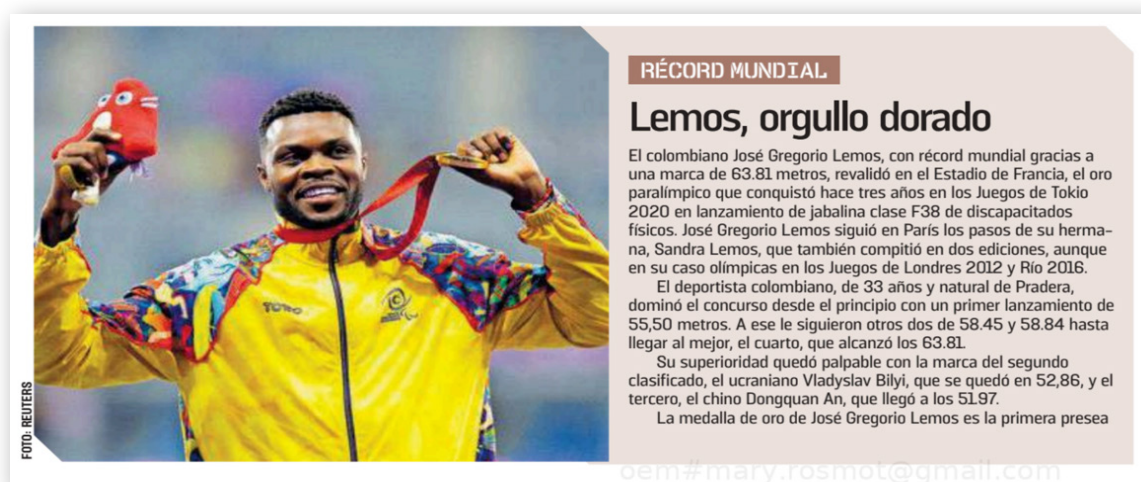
RÉCORD MUNDIAL

Lemos, orgullo dorado

El colombiano José Gregorio Lemos, con récord mundial gracias a una marca de 63.81 metros, revalidó en el Estadio de Francia, el oro paralímpico que conquistó hace tres años en los Juegos de Tokio 2020 en lanzamiento de jabalina clase F38 de discapacitados físicos. José Gregorio Lemos siguió en París los pasos de su hermana, Sandra Lemos, que también compitió en dos ediciones, aunque en su caso olímpicas en los Juegos de Londres 2012 y Río 2016.

El deportista colombiano, de 33 años y natural de Pradera, dominó el concurso desde el principio con un primer lanzamiento de 55,50 metros. A ese le siguieron otros dos de 58.45 y 58.84 hasta llegar al mejor, el cuarto, que alcanzó los 63.81.

Su superioridad quedó palpable con la marca del segundo clasificado, el ucraniano Vladyslav Bilyi, que se quedó en 52,86, y el tercero, el chino Dongquan An, que llegó a los 51.97.

La medalla de oro de José Gregorio Lemos es la primera presea

FOTO: REUTERS

TORO

oem#mary.rosmot@gmail.com